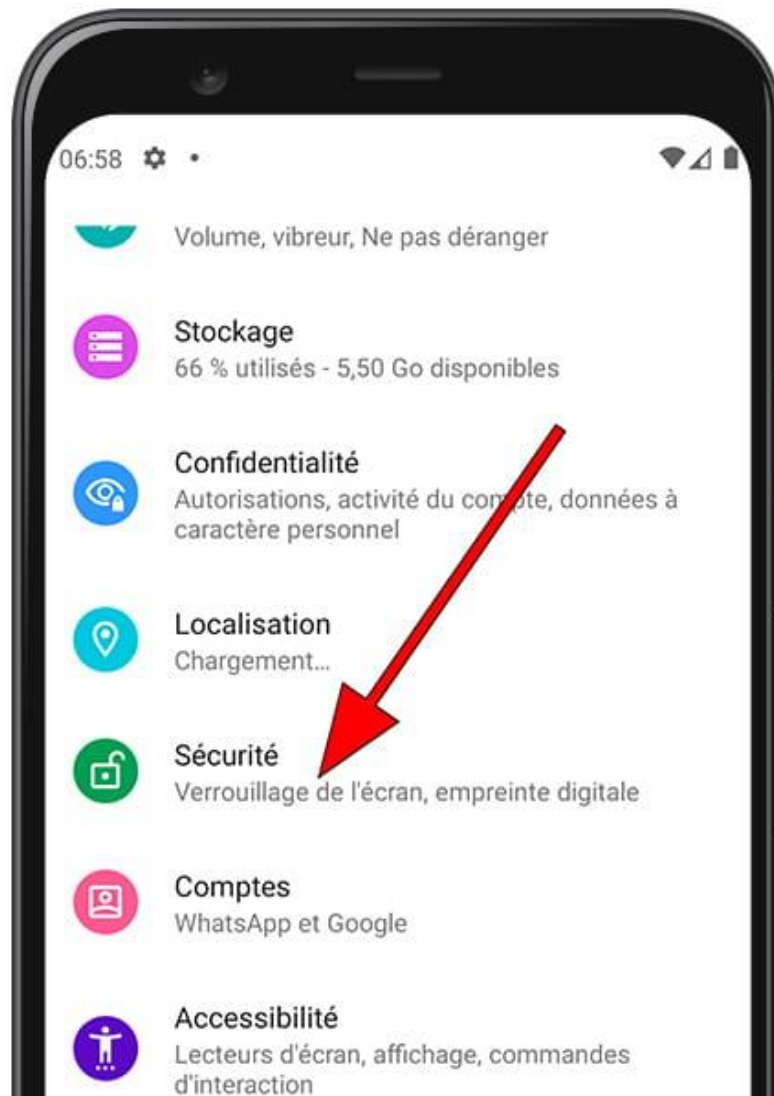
06:58

Volume, vibreur, Ne pas déranger

Stockage
66 % utilisés - 5,50 Go disponibles

Confidentialité
Autorisations, activité du compte, données à caractère personnel

Localisation
Chargement…

Sécurité
Verrouillage de l'écran, empreinte digitale

Comptes
WhatsApp et Google

Accessibilité
Lecteurs d'écran, affichage, commandes d'interaction